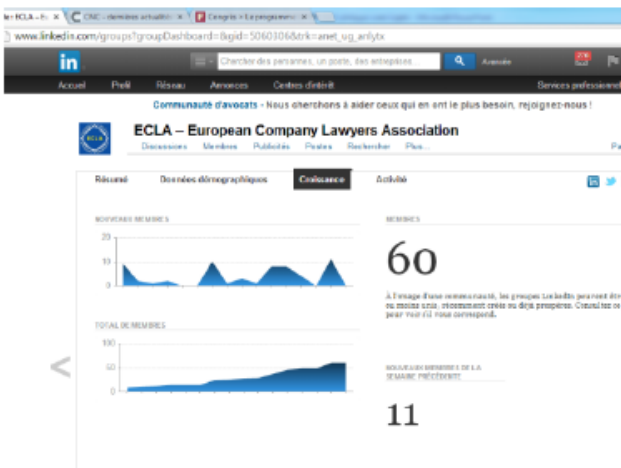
le ECLA – E ×
CNC - dernières actualité ×
Congrès > Le programme ×

www.linkedin.com/groups?groupDashboard=&gid=5060306&trk=anet_ug_anlytx

in

Chercher des personnes, un poste, des entreprises...

Avancée

Accueil Profil Réseau Annonces Centres d'intérêt

Services professionnels

Communauté d'avocats - Nous cherchons à aider ceux qui en ont le plus besoin, rejoignez-nous !

ECLA – European Company Lawyers Association

Discussions Membres Publicités Postes Rechercher Plus...

Résumé Données démographiques Croissance Activité

NOUVEAUX MEMBRES

20
10
0

TOTAL DE MEMBRES

100
50
0

MEMBRES

60

À l'image d'une communauté, les groupes LinkedIn peuvent être au moins actifs, récemment créés ou déjà prospères. Consultez ce pour voir s'il vous correspond.

NOUVEAUX MEMBRES DE LA SEMAINE PRÉCÉDENTE

11

<